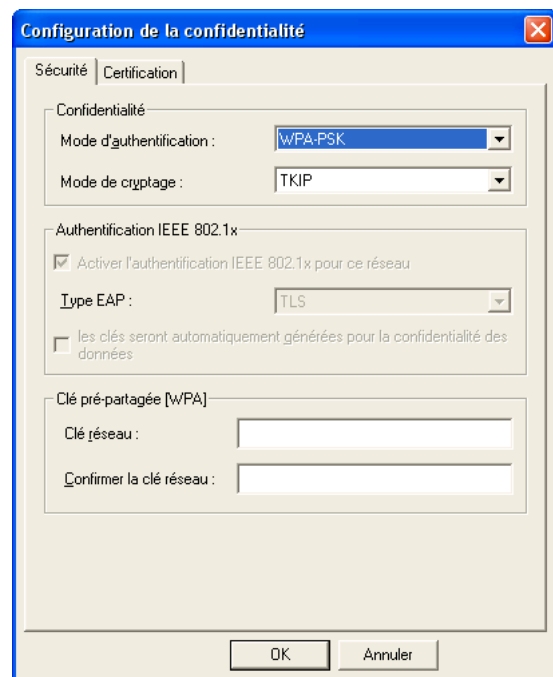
Configuration de la confidentialité

Sécurité | Certification

Confidentialité

Mode d'authentification : WPA-PSK

Mode de cryptage : TKIP

Authentification IEEE 802.1x

Activer l'authentification IEEE 802.1x pour ce réseau

Type EAP : TLS

les clés seront automatiquement générées pour la confidentialité des données

Clé pré-partagée [WPA]

Clé réseau :

Confirmer la clé réseau :

OK

Annuler